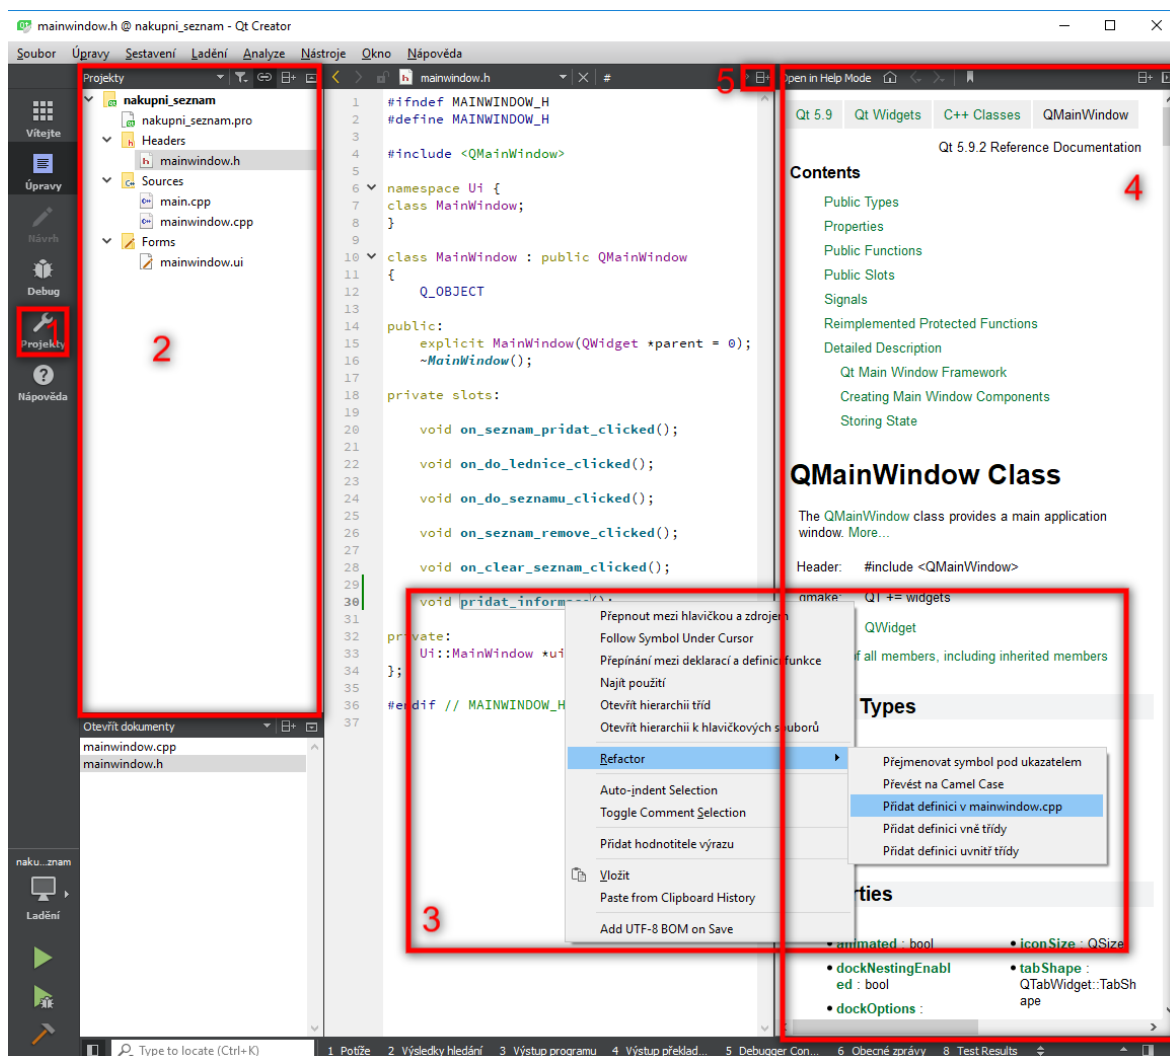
mainwindow.h @ nakupni_seznam - Qt Creator

Soubor Úpravy Sestavení Ladění Analyze Nástroje Okno Nápověda

Vítejte
Úpravy
Návrh
Debug
Projekty
Nápověda
naku...znam
Ladění

1
2
3
4
5

Projekty
nakupni_seznam
nakupni_seznam.pro
Headers
mainwindow.h
Sources
main.cpp
mainwindow.cpp
Forms
mainwindow.ui

Otevřít dokumenty
mainwindow.cpp
mainwindow.h

mainwindow.h
#

1 #ifndef MAINWINDOW_H
2 #define MAINWINDOW_H
3
4 #include <QMainWindow>
5
6 namespace Ui {
7 class MainWindow;
8 }
9
10 class MainWindow : public QMainWindow
11 {
12 Q_OBJECT
13
14 public:
15 explicit MainWindow(QWidget *parent = 0);
16 ~MainWindow();
17
18 private slots:
19
20 void on_seznam_pridat_clicked();
21
22 void on_do_lednice_clicked();
23
24 void on_do_seznamu_clicked();
25
26 void on_seznam_remove_clicked();
27
28 void on_clear_seznam_clicked();
29
30 void pridat_informace();
31
32 private:
33 Ui::MainWindow *ui
34 };
35
36 #endif // MAINWINDOW_H
37

Přepnout mezi hlavičkou a zdrojem
Follow Symbol Under Cursor
Přepínání mezi deklarací a definicí funkce
Najít použití
Otevřít hierarchii tříd
Otevřít hierarchii k hlavičkových souborů
Refactor
Auto-indent Selection
Toggle Comment Selection
Přidat hodnotitele výrazu
Vložit
Paste from Clipboard History
Add UTF-8 BOM on Save

Přejmenovat symbol pod ukazatelem
Převést na Camel Case
Přidat definici v mainwindow.cpp
Přidat definici vně třídy
Přidat definici uvnitř třídy

Open in Help Mode
Qt 5.9 Qt Widgets C++ Classes QMainWindow
Qt 5.9.2 Reference Documentation
Contents
Public Types
Properties
Public Functions
Public Slots
Signals
Reimplemented Protected Functions
Detailed Description
Qt Main Window Framework
Creating Main Window Components
Storing State

QMainWindow Class
The QMainWindow class provides a main application window. More...
Header: #include <QMainWindow>
qmake: QT += widgets
QWidget
f all members, including inherited members
Types
rties
animated : bool
dockNestingEnabled : bool
dockOptions :
iconSize : QSize
tabShape : QTabWidget::TabShape

Type to locate (Ctrl+K) 1 Potíže 2 Výsledky hledání 3 Výstup programu 4 Výstup překlad... 5 Debugger Con... 6 Obecné zprávy 8 Test Results